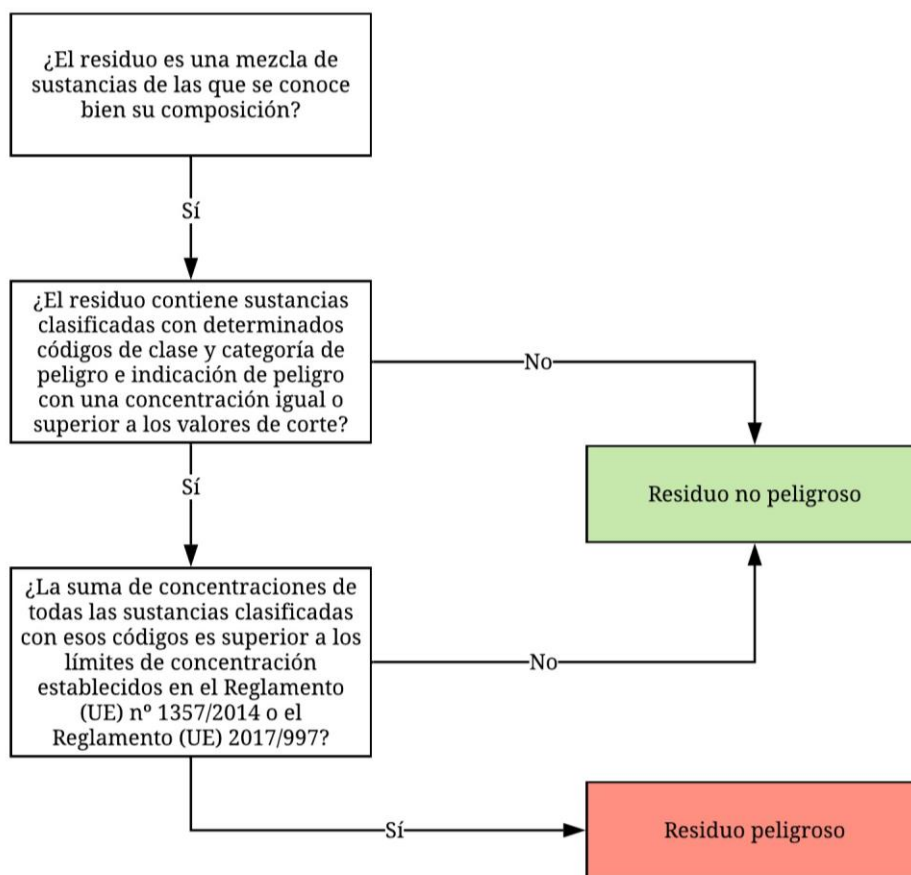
¿El residuo es una mezcla de sustancias de las que se conoce bien su composición?

Sí

¿El residuo contiene sustancias clasificadas con determinados códigos de clase y categoría de peligro e indicación de peligro con una concentración igual o superior a los valores de corte?

No

Residuo no peligroso

Sí

¿La suma de concentraciones de todas las sustancias clasificadas con esos códigos es superior a los límites de concentración establecidos en el Reglamento (UE) nº 1357/2014 o el Reglamento (UE) 2017/997?

No

Sí

Residuo peligroso